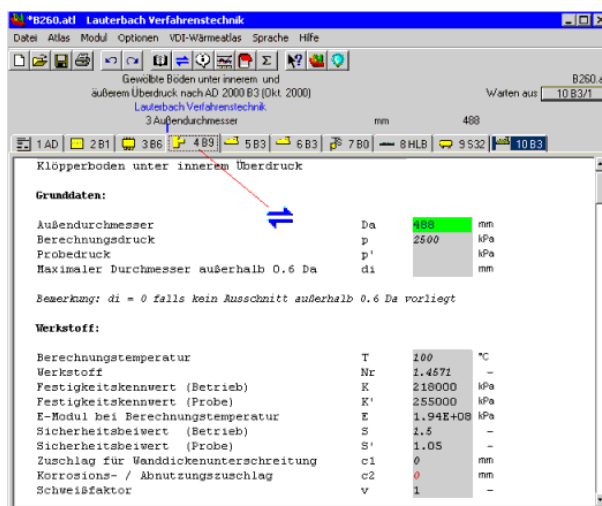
*B260.atl Lauterbach Verfahrenstechnik

Datei Atlas Modul Optionen VDI-Wärmeatlas Sprache Hilfe

Gewölbte Böden unter innerem und äußerem Überdruck nach AD 2000 B3 (Okt. 2000)
Lauterbach Verfahrenstechnik
3 Außendurchmesser mm 488

B260.a
Warten aus 10 B3/1

1 AD | 2 B1 | 3 B6 | 4 B9 | 5 B3 | 6 B3 | 7 B0 | 8 HLB | 9 S32 | 10 B3

Klöpperboden unter innerem Überdruck

Grunddaten:

| | | | |
|---|---|---|---|
| Außendurchmesser | Da | 488 | mm |
| Berechnungsdruck | p | 2500 | kPa |
| Probedruck | p' | | kPa |
| Maximaler Durchmesser außerhalb 0.6 Da | di | | mm |

Bemerkung: di = 0 falls kein Ausschnitt außerhalb 0.6 Da vorliegt

Werkstoff:

| | | | |
|---|---|---|---|
| Berechnungstemperatur | T | 100 | °C |
| Werkstoff | Nr | 1.4571 | - |
| Festigkeitskennwert (Betrieb) | K | 218000 | kPa |
| Festigkeitskennwert (Probe) | K' | 255000 | kPa |
| E-Modul bei Berechnungstemperatur | E | 1.94E+08 | kPa |
| Sicherheitsbeiwert (Betrieb) | S | 1.5 | - |
| Sicherheitsbeiwert (Probe) | S' | 1.05 | - |
| Zuschlag für Wanddickenunterschreitung | c1 | 0 | mm |
| Korrosions- / Abnutzungszuschlag | c2 | 0 | mm |
| Schweißfaktor | v | 1 | - |